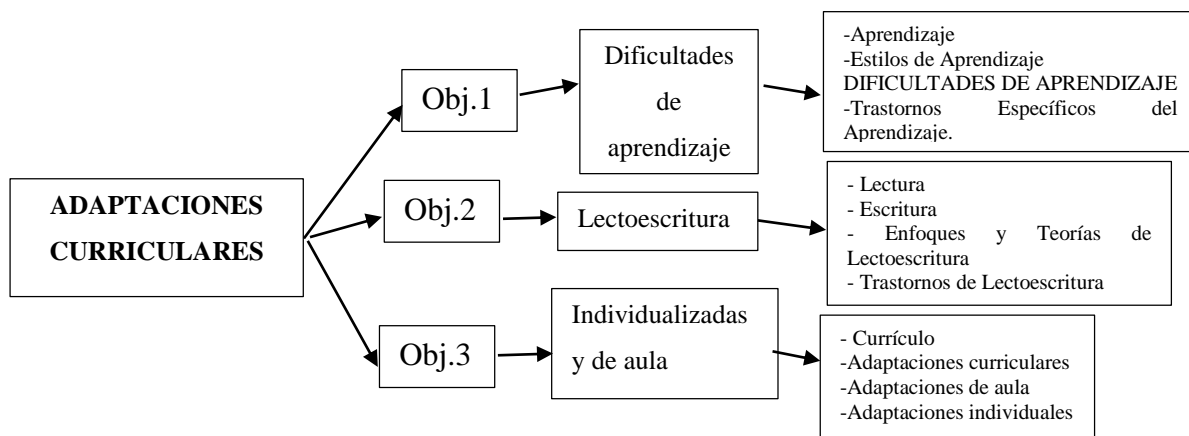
ADAPTACIONES CURRICULARES

Obj.1

Dificultades de aprendizaje

-Aprendizaje
-Estilos de Aprendizaje
DIFICULTADES DE APRENDIZAJE
-Trastornos Específicos del Aprendizaje.

Obj.2

Lectoescritura

- Lectura
- Escritura
- Enfoques y Teorías de Lectoescritura
- Trastornos de Lectoescritura

Obj.3

Individualizadas y de aula

- Currículo
-Adaptaciones curriculares
-Adaptaciones de aula
-Adaptaciones individuales